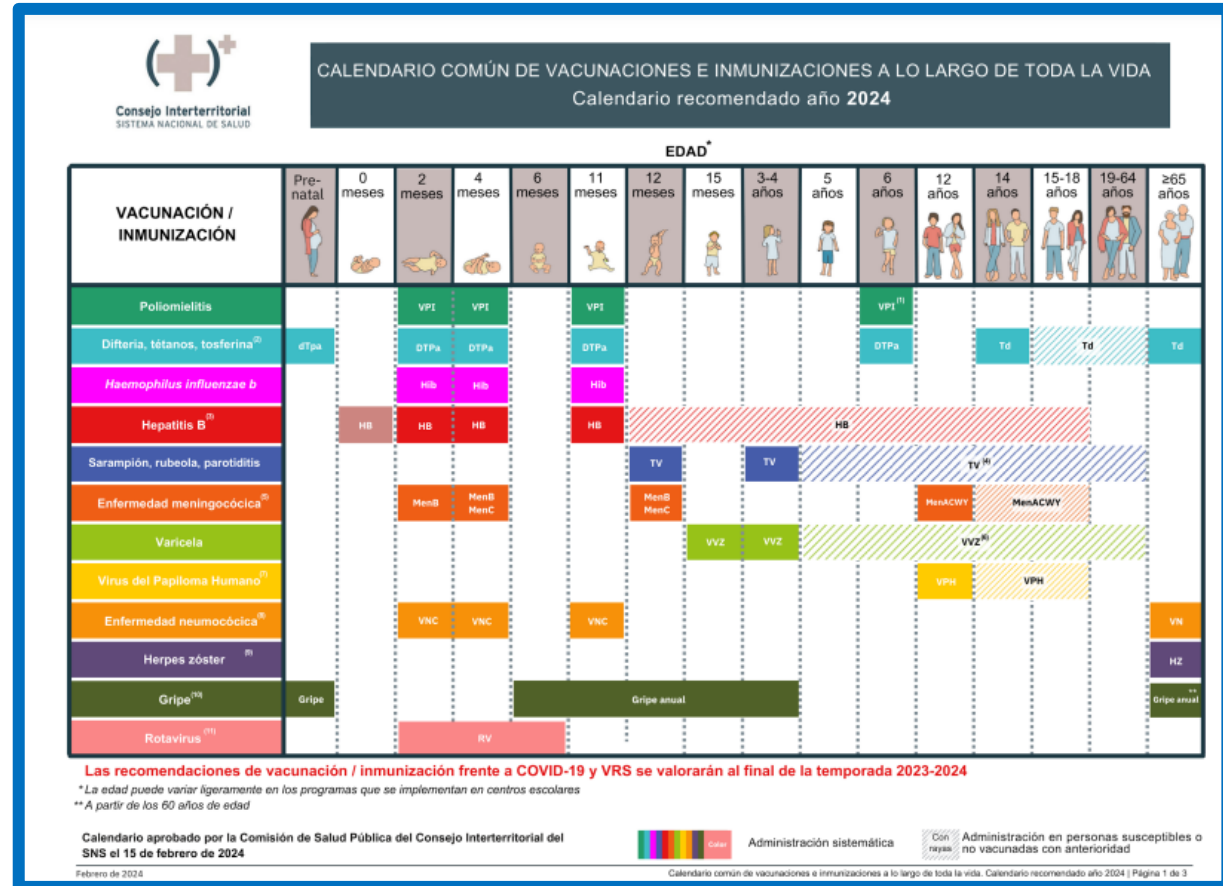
Consejo Interterritorial
SISTEMA NACIONAL DE SALUD

CALENDARIO COMÚN DE VACUNACIONES E INMUNIZACIONES A LO LARGO DE TODA LA VIDA
Calendario recomendado año 2024

EDAD*

| VACUNACIÓN / INMUNIZACIÓN | Pre-natal | 0 meses | 2 meses | 4 meses | 6 meses | 11 meses | 12 meses | 15 meses | 3-4 años | 5 años | 6 años | 12 años | 14 años | 15-18 años | 19-64 años | ≥65 años |
|---|---|---|---|---|---|---|---|---|---|---|---|---|---|---|---|---|
| Poliomielitis | | | VPI | VPI | | VPI | | | | | VPI$^{(1)}$ | | | | | |
| Difteria, tétanos, tosferina$^{(2)}$ | dTpa | | DTPa | DTPa | | DTPa | | | | | DTPa | | Td | Td | | Td |
| Haemophilus influenzae b | | | Hib | Hib | | Hib | | | | | | | | | | |
| Hepatitis B$^{(3)}$ | | HB | HB | HB | | HB | HB | | | | | | | | | |
| Sarampión, rubeola, parotiditis | | | | | | | TV | | TV | TV$^{(4)}$ | | | | | | |
| Enfermedad meningocócica$^{(5)}$ | | | MenB | MenB MenC | | | MenB MenC | | | | | MenACWY | MenACWY | | | |
| Varicela | | | | | | | | VVZ | VVZ | VVZ$^{(6)}$ | | | | | | |
| Virus del Papiloma Humano$^{(7)}$ | | | | | | | | | | | | VPH | VPH | | | |
| Enfermedad neumocócica$^{(8)}$ | | | VNC | VNC | | VNC | | | | | | | | | | VN |
| Herpes zóster$^{(9)}$ | | | | | | | | | | | | | | | | HZ |
| Gripe$^{(10)}$ | Gripe | | | | Gripe anual | | | | | | | | | | | ** Gripe anual |
| Rotavirus$^{(11)}$ | | | RV | | | | | | | | | | | | | |

Las recomendaciones de vacunación / inmunización frente a COVID-19 y VRS se valorarán al final de la temporada 2023-2024

* La edad puede variar ligeramente en los programas que se implementan en centros escolares
** A partir de los 60 años de edad

Calendario aprobado por la Comisión de Salud Pública del Consejo Interterritorial del SNS el 15 de febrero de 2024

Color Administración sistemática
Con rayas Administración en personas susceptibles o no vacunadas con anterioridad

Febrero de 2024
Calendario común de vacunaciones e inmunizaciones a lo largo de toda la vida. Calendario recomendado año 2024 | Página 1 de 3